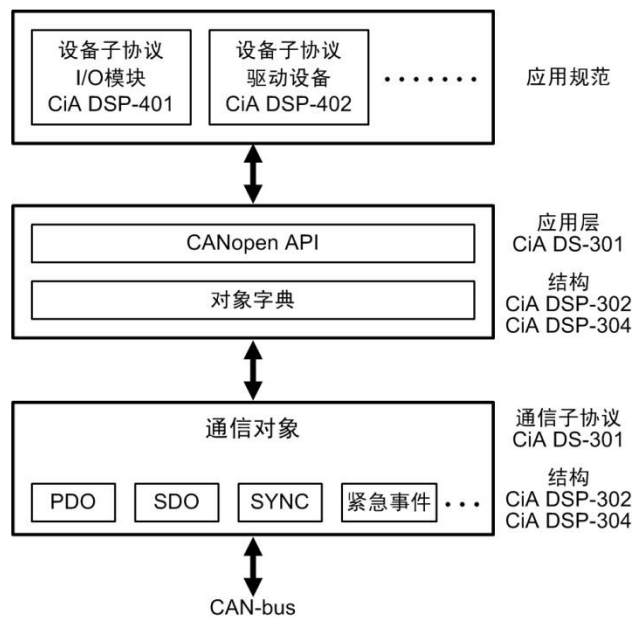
设备子协议
I/O模块
CiA DSP-401

设备子协议
驱动设备
CiA DSP-402

·······

应用规范

CANopen API

对象字典

应用层
CiA DS-301

结构
CiA DSP-302
CiA DSP-304

通信对象

PDO

SDO

SYNC

紧急事件

···

通信子协议
CiA DS-301

结构
CiA DSP-302
CiA DSP-304

CAN-bus